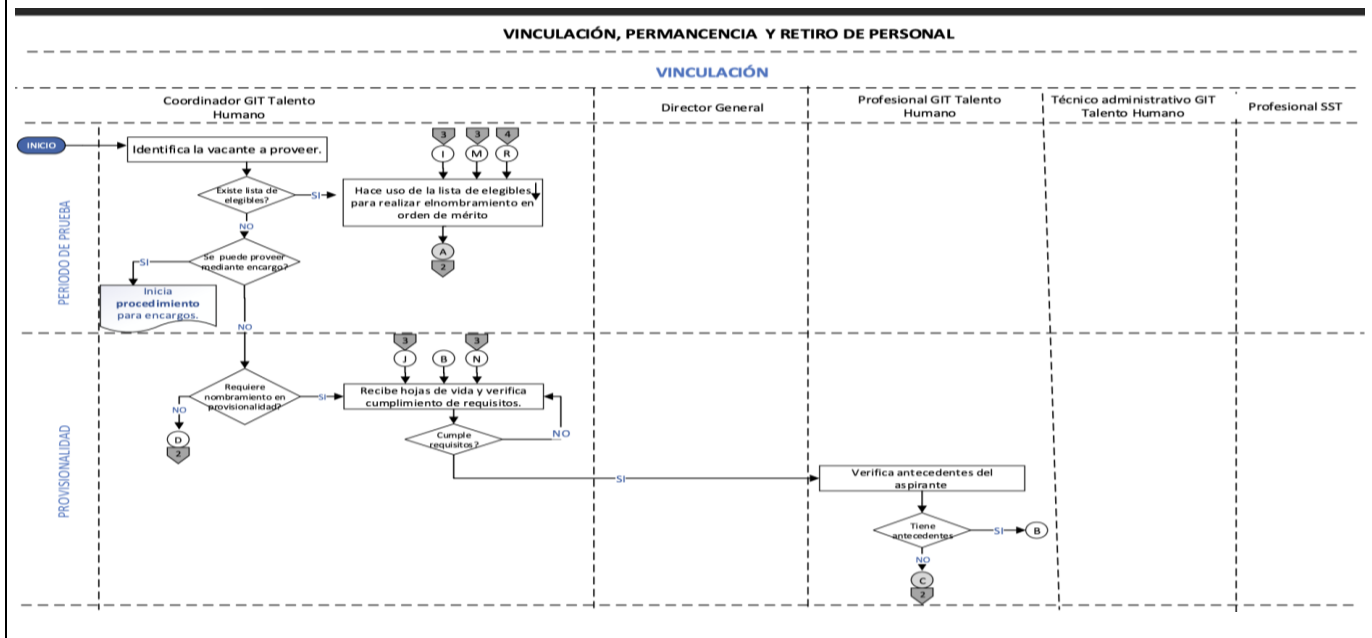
VINCULACIÓN, PERMANCENCIA Y RETIRO DE PERSONAL

VINCULACIÓN

Coordinador GIT Talento Humano

Director General

Profesional GIT Talento Humano

Técnico administrativo GIT Talento Humano

Profesional SST

PERIODO DE PRUEBA

INICIO

Identifica la vacante a proveer.

3 I
3 M
4 R

Existe lista de elegibles?

SI

Hace uso de la lista de elegibles para realizar elnombramiento en orden de mérito

A
2

NO

SI

Se puede proveer mediante encargo?

Inicia procedimiento para encargos.

NO

PROVISIONALIDAD

3 J
B
3 N

Requiere nombramiento en provisionalidad?

SI

Recibe hojas de vida y verifica cumplimiento de requisitos.

NO

D
2

Cumple requisitos?

NO

SI

Verifica antecedentes del aspirante

Tiene antecedentes

SI

B

NO

C
2